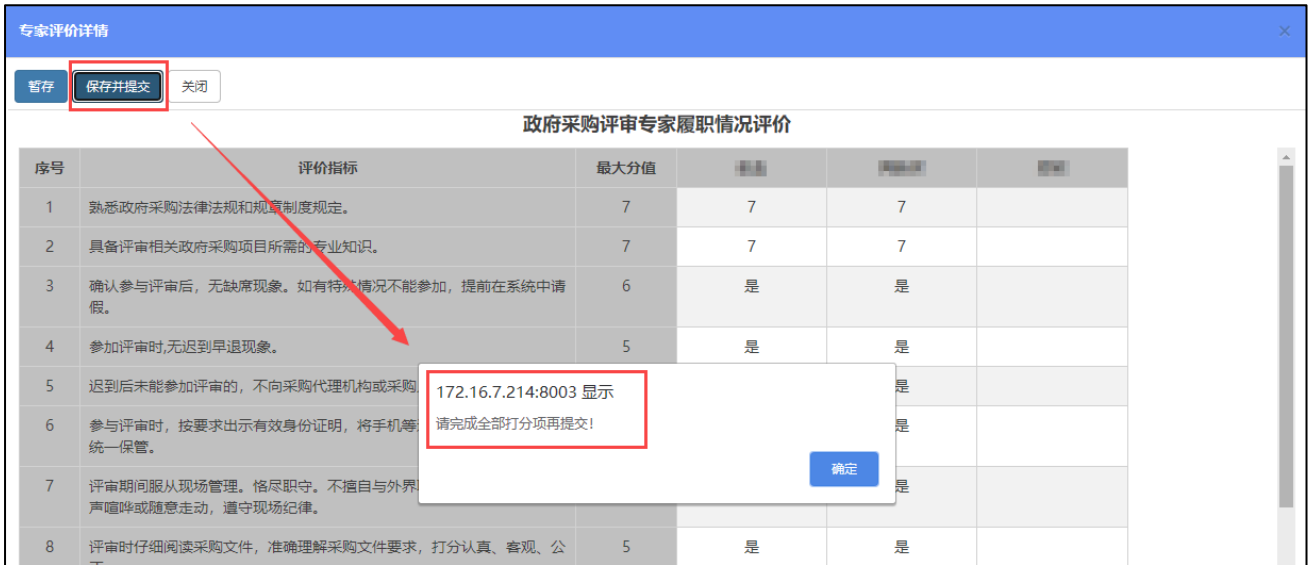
专家评价详情

×

暂存 保存并提交 关闭

政府采购评审专家履职情况评价

| 序号 | 评价指标 | 最大分值 | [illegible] | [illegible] | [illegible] |
|---|---|---|---|---|---|
| 1 | 熟悉政府采购法律法规和规章制度规定。 | 7 | 7 | 7 | |
| 2 | 具备评审相关政府采购项目所需的专业知识。 | 7 | 7 | 7 | |
| 3 | 确认参与评审后，无缺席现象。如有特殊情况不能参加，提前在系统中请假。 | 6 | 是 | 是 | |
| 4 | 参加评审时,无迟到早退现象。 | 5 | 是 | 是 | |
| 5 | 迟到后未能参加评审的，不向采购代理机构或采购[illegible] | | | 是 | |
| 6 | 参与评审时，按要求出示有效身份证明，将手机等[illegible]统一保管。 | | | 是 | |
| 7 | 评审期间服从现场管理。恪尽职守。不擅自与外界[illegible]声喧哗或随意走动，遵守现场纪律。 | | | 是 | |
| 8 | 评审时仔细阅读采购文件，准确理解采购文件要求，打分认真、客观、公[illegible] | 5 | 是 | 是 | |

172.16.7.214:8003 显示

请完成全部打分项再提交!

确定